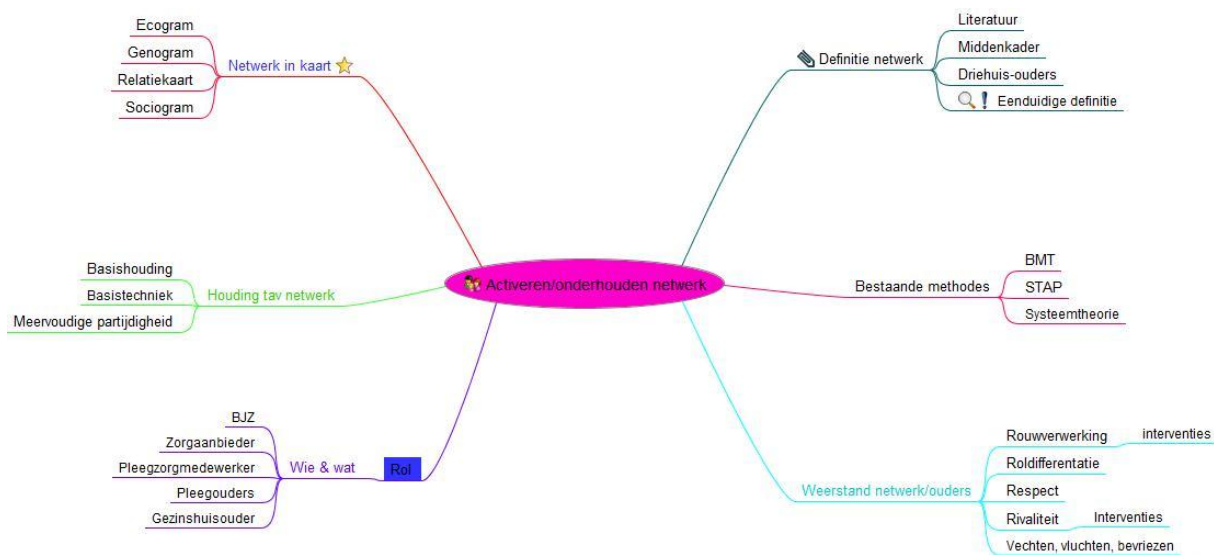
Activeren/onderhouden netwerk

Netwerk in kaart
Ecogram
Genogram
Relatiekaart
Sociogram

Definitie netwerk
Literatuur
Middenkader
Driehuis-ouders
Eenduidige definitie

Houding tav netwerk
Basishouding
Basistechniek
Meervoudige partijdigheid

Bestaande methodes
BMT
STAP
Systeemtheorie

Wie & wat
Rol
BJZ
Zorgaanbieder
Pleegzorgmedewerker
Pleegouders
Gezinshuisouder

Weerstand netwerk/ouders
Rouwverwerking
interventies
Roldifferentatie
Respect
Rivaliteit
Interventies
Vechten, vluchten, bevriezen